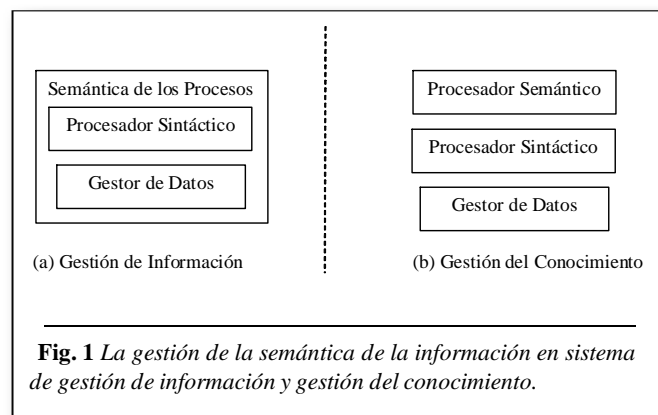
Semántica de los Procesos

Procesador Sintáctico

Gestor de Datos

(a) Gestión de Información

Procesador Semántico

Procesador Sintáctico

Gestor de Datos

(b) Gestión del Conocimiento

**Fig. 1** *La gestión de la semántica de la información en sistema de gestión de información y gestión del conocimiento.*